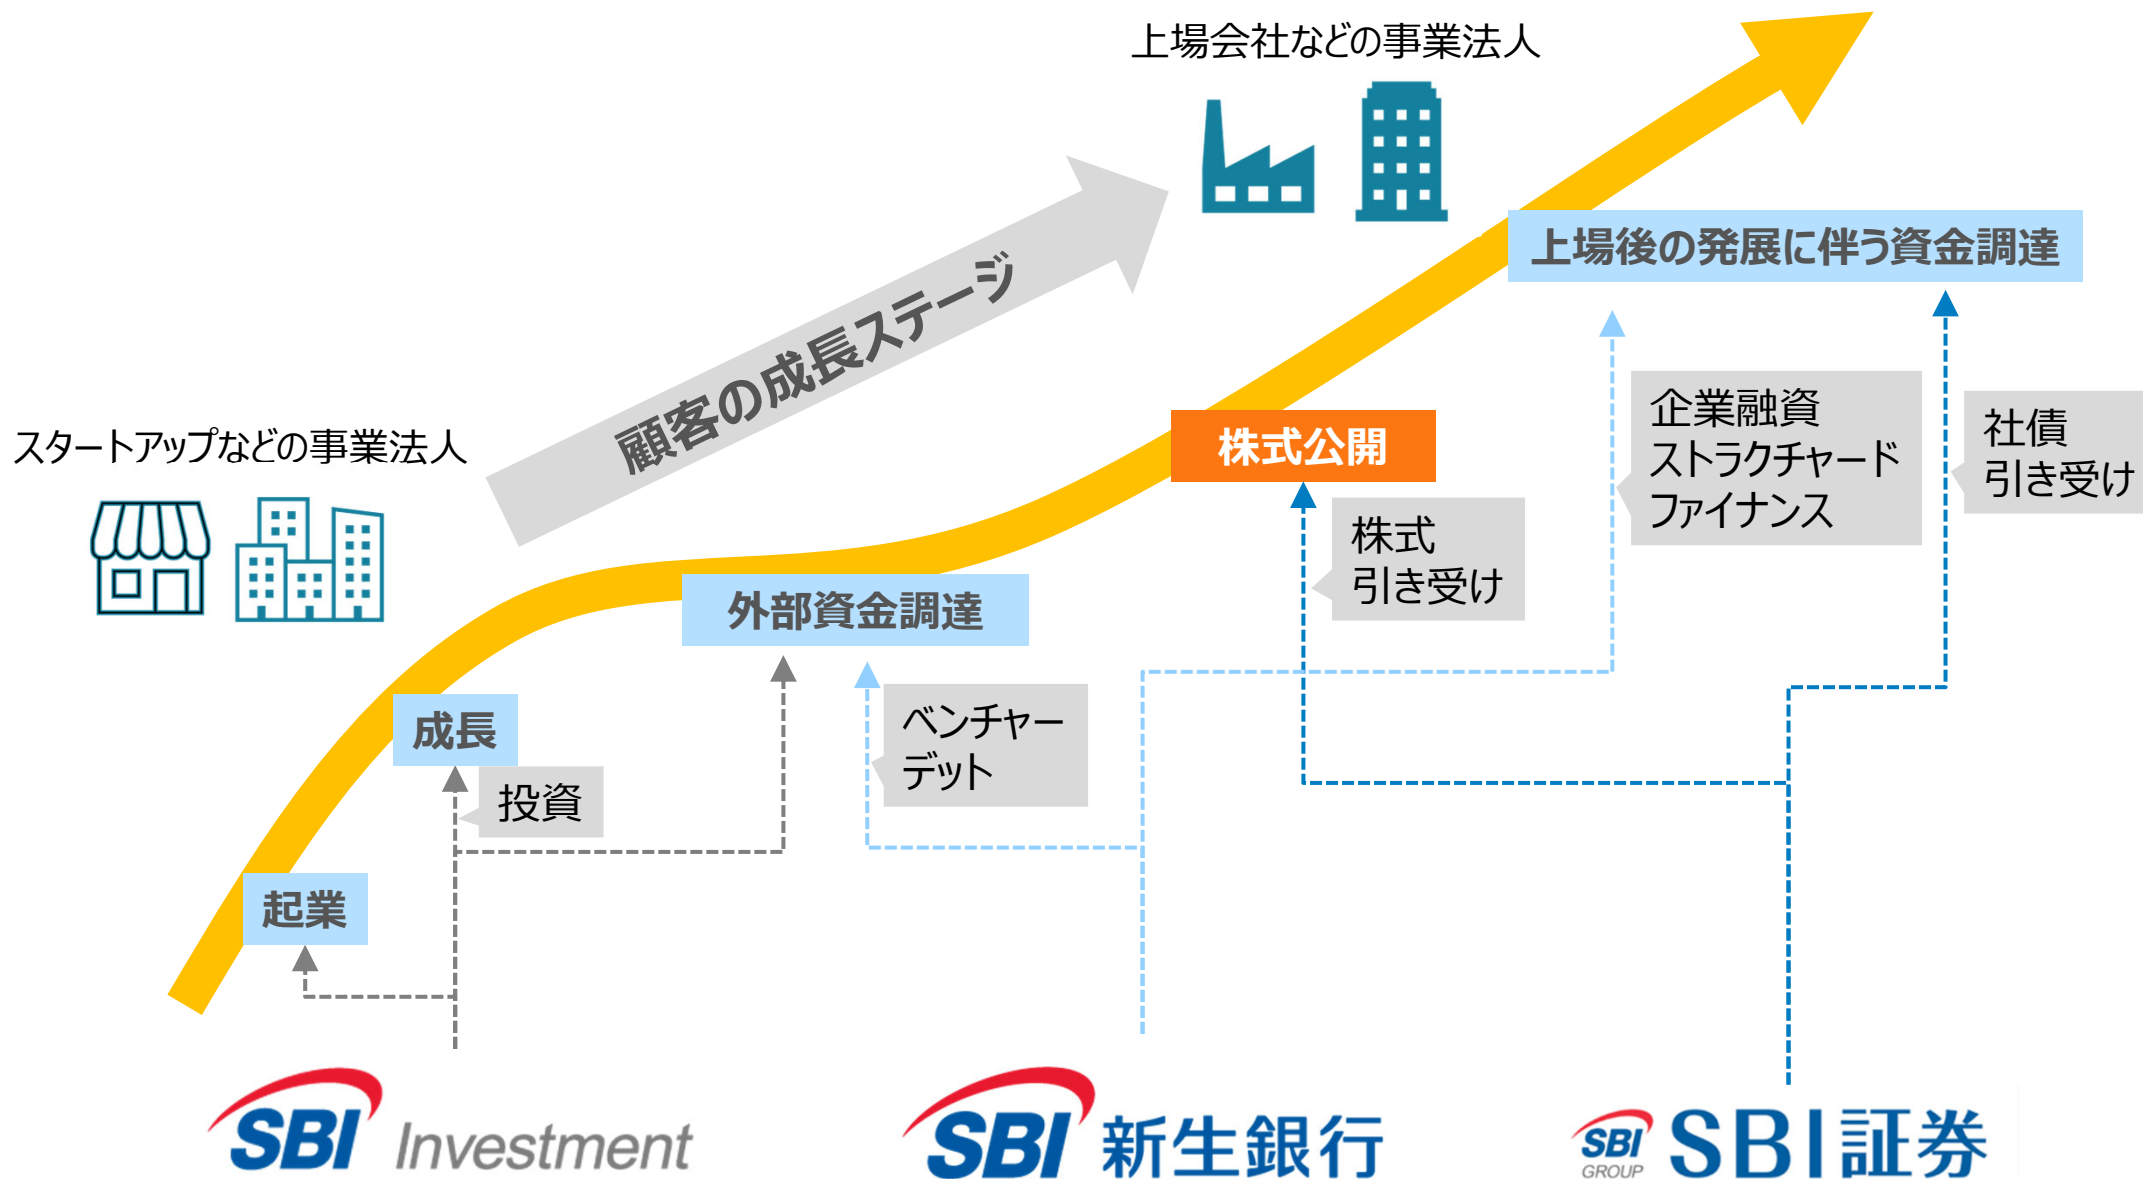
上場会社などの事業法人

顧客の成長ステージ

上場後の発展に伴う資金調達

スタートアップなどの事業法人

株式公開

企業融資
ストラクチャード
ファイナンス

社債
引き受け

株式
引き受け

外部資金調達

ベンチャー
デット

成長

投資

起業

SBI Investment

SBI 新生銀行

SBI GROUP SBI証券